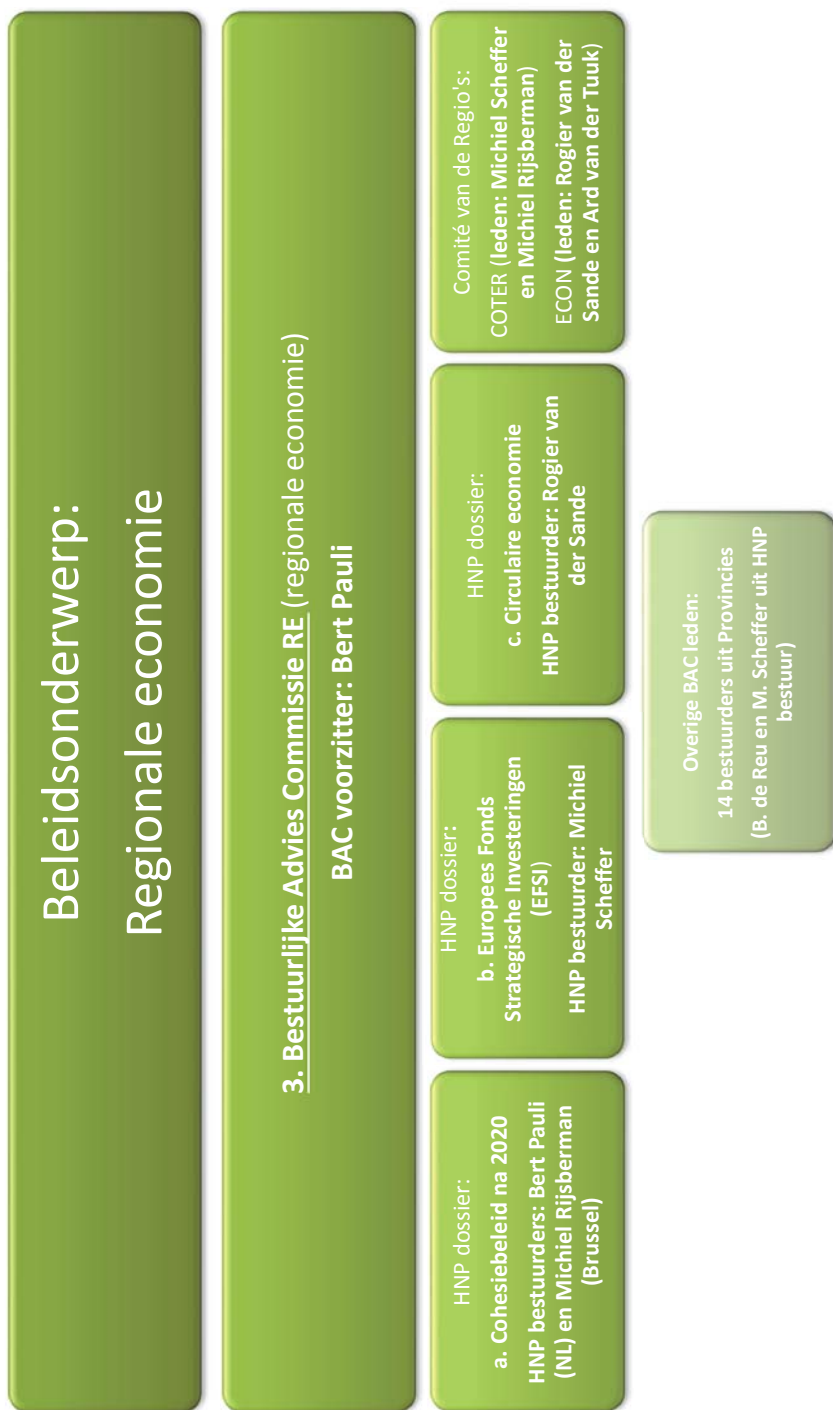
Beleidsonderwerp:

Regionale economie

3. Bestuurlijke Advies Commissie RE (regionale economie)

BAC voorzitter: Bert Pauli

HNP dossier:
a. Cohesiebeleid na 2020
HNP bestuurders: Bert Pauli (NL) en Michiel Rijsberman (Brussel)

HNP dossier:
b. Europees Fonds Strategische Investeringen (EFSI)
HNP bestuurder: Michiel Scheffer

HNP dossier:
c. Circulaire economie
HNP bestuurder: Rogier van der Sande

Comité van de Regio's:
COTER (leden: Michiel Scheffer en Michiel Rijsberman)
ECON (leden: Rogier van der Sande en Ard van der Tuuk)

Overige BAC leden:
14 bestuurders uit Provincies
(B. de Reu en M. Scheffer uit HNP bestuur)